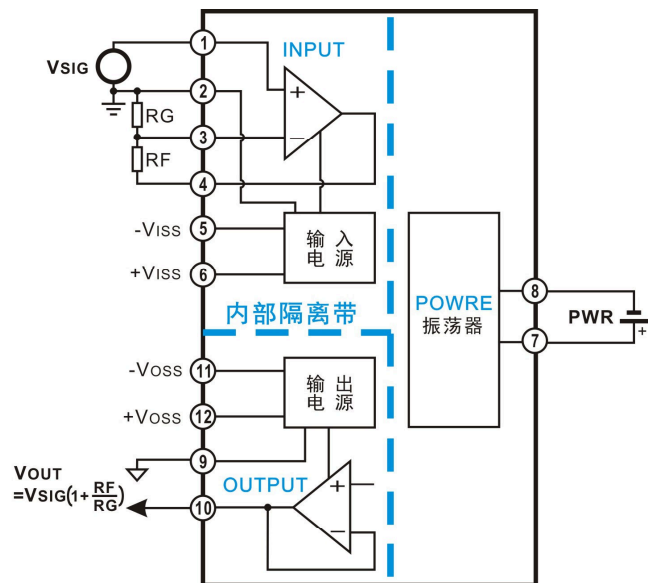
VSIG

1

INPUT

2

+

RG

3

−

RF

4

-VISS

5

输 入
电 源

+VISS

6

内部隔离带

POWRE
振荡器

8

PWR

+

7

-VOSS

11

输 出
电 源

+VOSS

12

9

VOUT
$=V_{SIG}(1+\frac{RF}{RG})$

OUTPUT

10

+

−